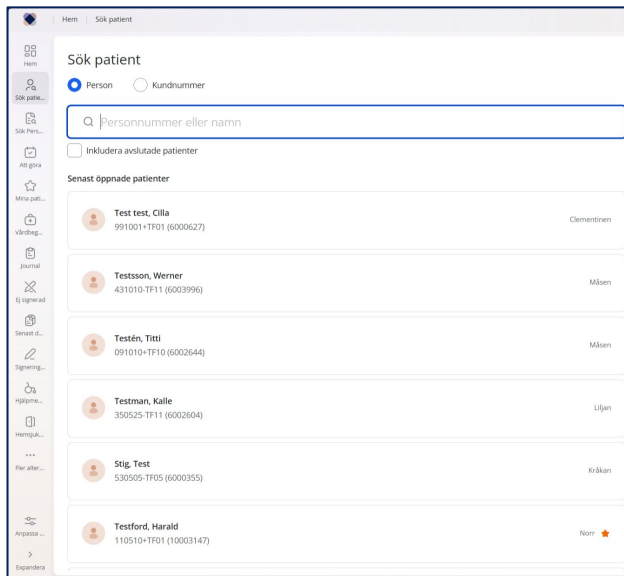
Hem | Sök patient

Hem
Sök patie...
Sök Pers...
Att göra
Mina pati...
Vårdbeg...
Journal
Ej signerad
Senast d...
Signering...
Hjälpme...
Hemsjuk...
...
Fler alter...
Anpassa ...
Expandera

Sök patient

Person
Kundnummer

Personnummer eller namn

Inkludera avslutade patienter

Senast öppnade patienter

Test test, Cilla
991001+TF01 (6000627)
Clementinen

Testsson, Werner
431010-TF11 (6003996)
Måsen

Testén, Titti
091010+TF10 (6002644)
Måsen

Testman, Kalle
350525-TF11 (6002604)
Liljan

Stig, Test
530505-TF05 (6000355)
Kråkan

Testford, Harald
110510+TF01 (10003147)
Norr